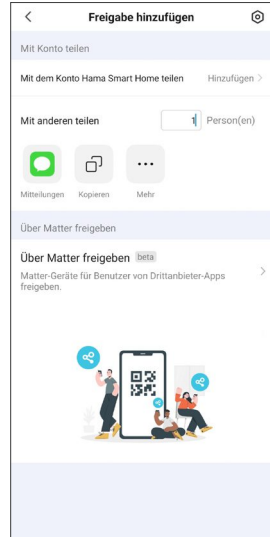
<

Freigabe hinzufügen

Mit Konto teilen

Mit dem Konto Hama Smart Home teilen Hinzufügen >

Mit anderen teilen 1 Person(en)

Mitteilungen Kopieren Mehr

Über Matter freigeben

Über Matter freigeben beta

Matter-Geräte für Benutzer von Drittanbieter-Apps freigeben.

>